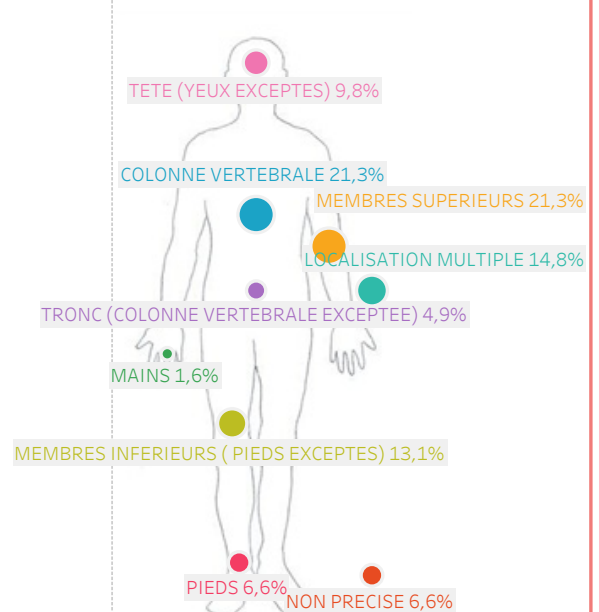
TETE (YEUX EXCEPTES) 9,8%

COLONNE VERTEBRALE 21,3%

MEMBRES SUPERIEURS 21,3%

LOCALISATION MULTIPLE 14,8%

TRONC (COLONNE VERTEBRALE EXCEPTEE) 4,9%

MAINS 1,6%

MEMBRES INFERIEURS ( PIEDS EXCEPTES) 13,1%

PIEDS 6,6%

NON PRECISE 6,6%